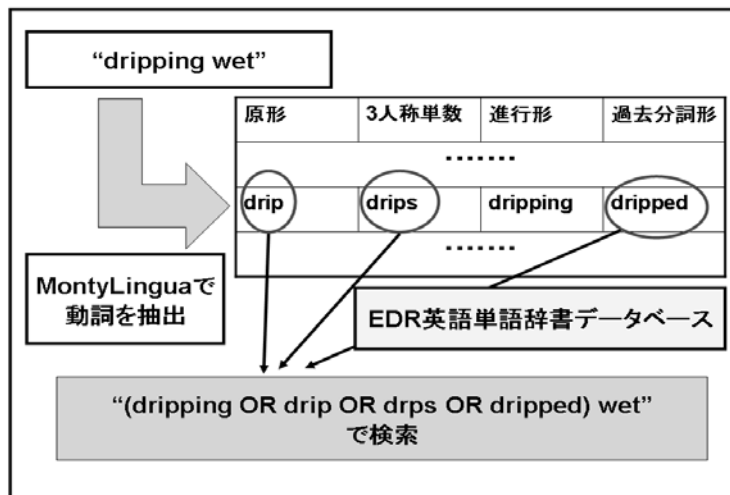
“dripping wet”

| 原形 | 3人称単数 | 進行形 | 過去分詞形 |
|---|---|---|---|
| | ……. | | |
| drip | drips | dripping | dripped |
| | ……. | | |

MontyLinguaで動詞を抽出

EDR英語単語辞書データベース

“(dripping OR drip OR drps OR dripped) wet”で検索